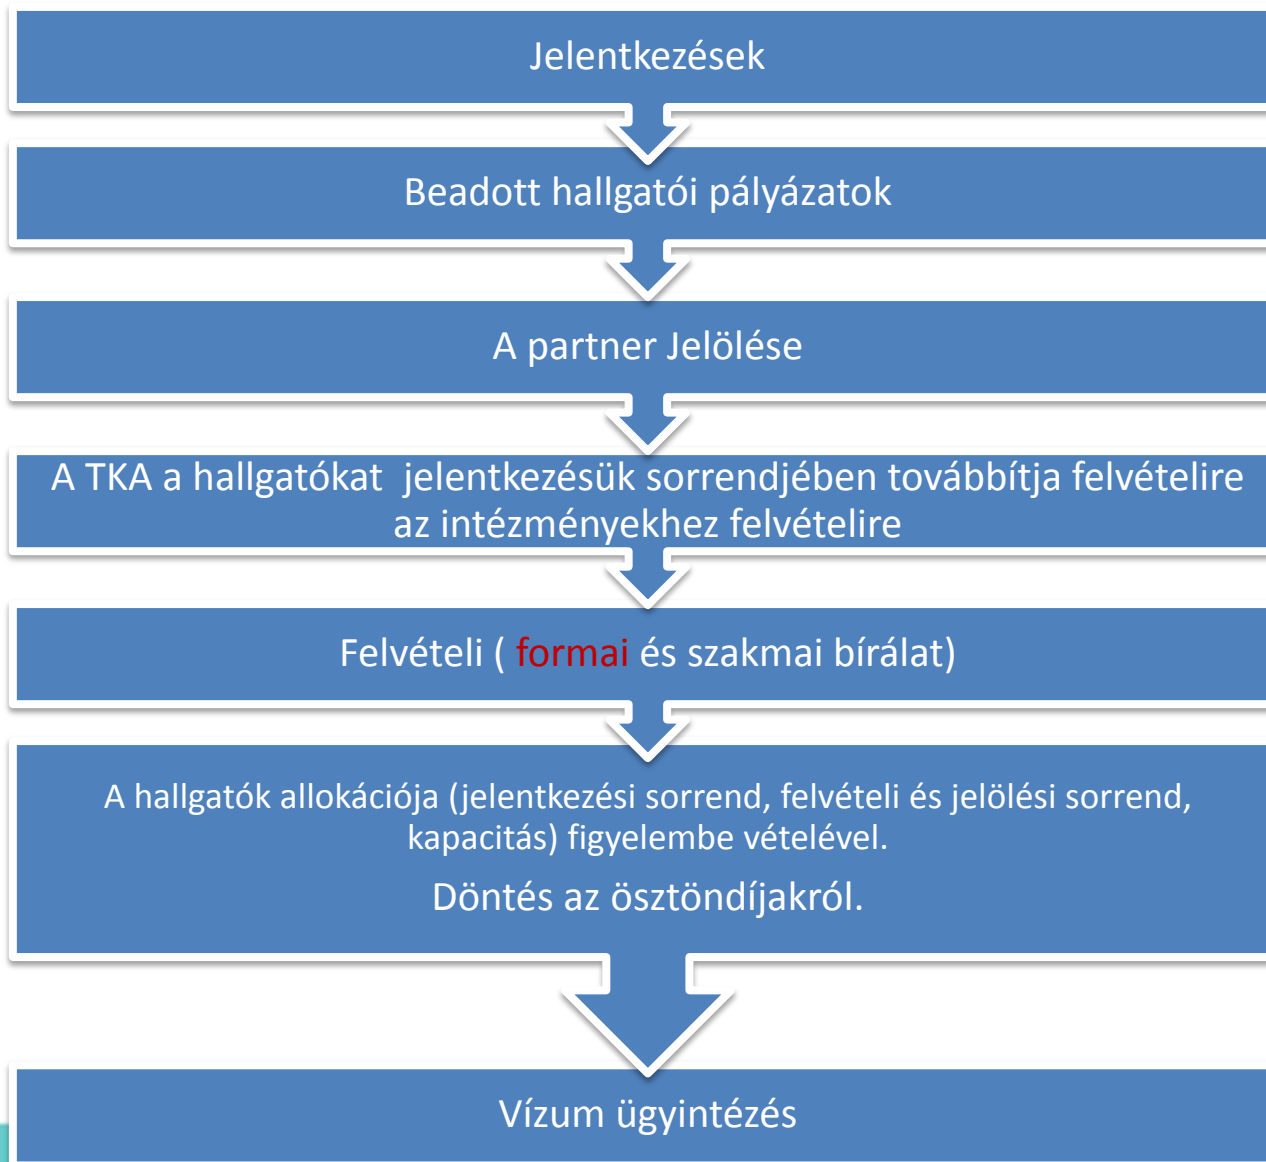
Jelentkezések

Beadott hallgatói pályázatok

A partner Jelölése

A TKA a hallgatókat  jelentkezésük sorrendjében továbbítja felvételire az intézményekhez felvételire

Felvételi ( formai és szakmai bírálat)

A hallgatók allokációja (jelentkezési sorrend, felvételi és jelölési sorrend, kapacitás) figyelembe vételével.

Döntés az ösztöndíjakról.

Vízum ügyintézés